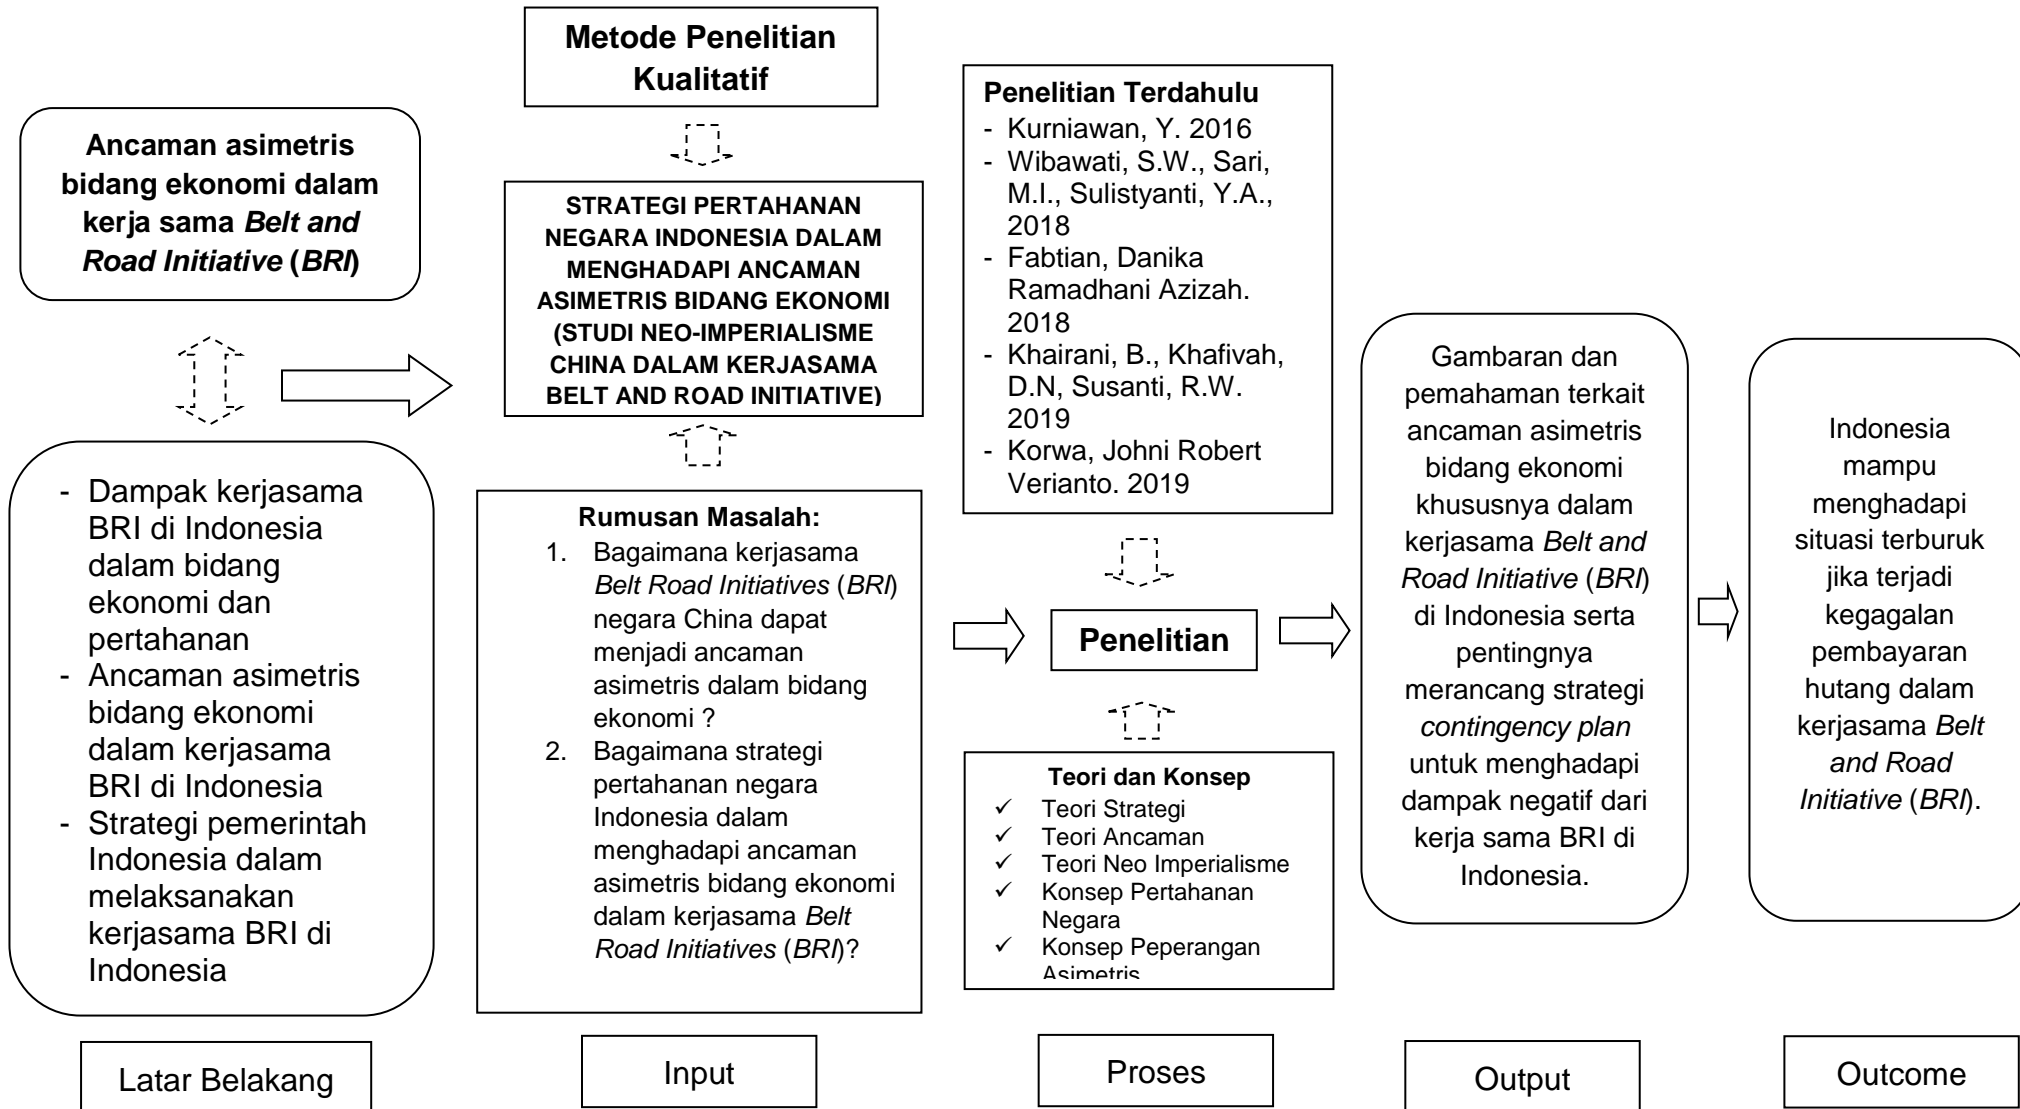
Ancaman asimetris bidang ekonomi dalam kerja sama *Belt and Road Initiative* (*BRI*)

- Dampak kerjasama BRI di Indonesia dalam bidang ekonomi dan pertahanan
- Ancaman asimetris bidang ekonomi dalam kerjasama BRI di Indonesia
- Strategi pemerintah Indonesia dalam melaksanakan kerjasama BRI di Indonesia

Latar Belakang

Metode Penelitian Kualitatif

STRATEGI PERTAHANAN NEGARA INDONESIA DALAM MENGHADAPI ANCAMAN ASIMETRIS BIDANG EKONOMI (STUDI NEO-IMPERIALISME CHINA DALAM KERJASAMA BELT AND ROAD INITIATIVE)

Rumusan Masalah:
1. Bagaimana kerjasama *Belt Road Initiatives* (*BRI*) negara China dapat menjadi ancaman asimetris dalam bidang ekonomi ?
2. Bagaimana strategi pertahanan negara Indonesia dalam menghadapi ancaman asimetris bidang ekonomi dalam kerjasama *Belt Road Initiatives* (*BRI*)?

Input

Penelitian Terdahulu
- Kurniawan, Y. 2016
- Wibawati, S.W., Sari, M.I., Sulistyanti, Y.A., 2018
- Fabtian, Danika Ramadhani Azizah. 2018
- Khairani, B., Khafivah, D.N, Susanti, R.W. 2019
- Korwa, Johni Robert Verianto. 2019

Penelitian

Teori dan Konsep
✓ Teori Strategi
✓ Teori Ancaman
✓ Teori Neo Imperialisme
✓ Konsep Pertahanan Negara
✓ Konsep Peperangan Asimetris

Proses

Gambaran dan pemahaman terkait ancaman asimetris bidang ekonomi khususnya dalam kerjasama *Belt and Road Initiative* (*BRI*) di Indonesia serta pentingnya merancang strategi *contingency plan* untuk menghadapi dampak negatif dari kerja sama BRI di Indonesia.

Output

Indonesia mampu menghadapi situasi terburuk jika terjadi kegagalan pembayaran hutang dalam kerjasama *Belt and Road Initiative* (*BRI*).

Outcome